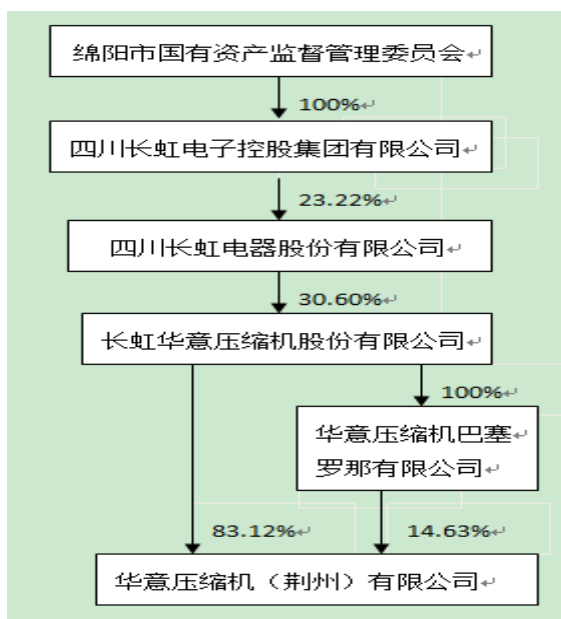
绵阳市国有资产监督管理委员会

100%

四川长虹电子控股集团有限公司

23.22%

四川长虹电器股份有限公司

30.60%

长虹华意压缩机股份有限公司

100%

华意压缩机巴塞罗那有限公司

83.12%

14.63%

华意压缩机（荆州）有限公司